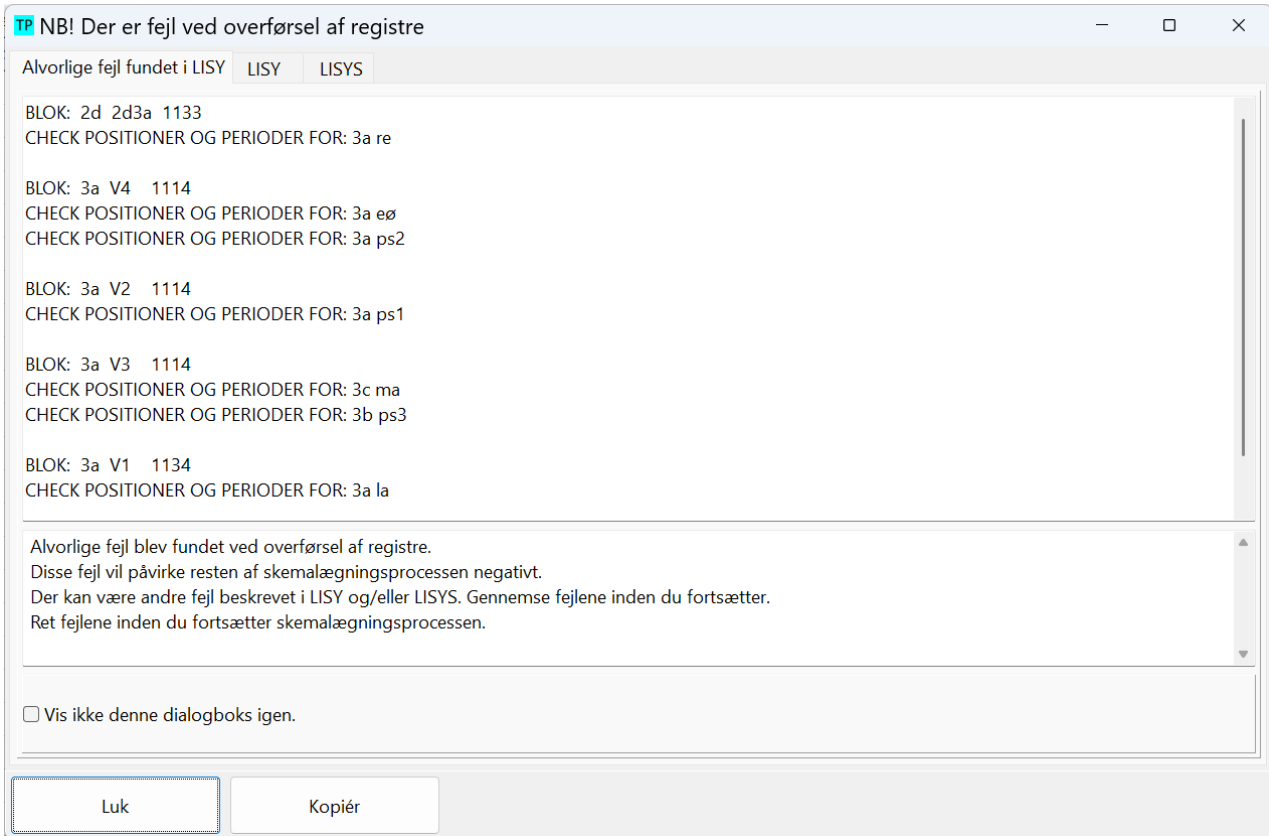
TP NB! Der er fejl ved overførsel af registre

Alvorlige fejl fundet i LISY | LISY | LISYS

BLOK: 2d 2d3a 1133
CHECK POSITIONER OG PERIODER FOR: 3a re

BLOK: 3a V4 1114
CHECK POSITIONER OG PERIODER FOR: 3a eø
CHECK POSITIONER OG PERIODER FOR: 3a ps2

BLOK: 3a V2 1114
CHECK POSITIONER OG PERIODER FOR: 3a ps1

BLOK: 3a V3 1114
CHECK POSITIONER OG PERIODER FOR: 3c ma
CHECK POSITIONER OG PERIODER FOR: 3b ps3

BLOK: 3a V1 1134
CHECK POSITIONER OG PERIODER FOR: 3a la

Alvorlige fejl blev fundet ved overførsel af registre.
Disse fejl vil påvirke resten af skemalægningsprocessen negativt.
Der kan være andre fejl beskrevet i LISY og/eller LISYS. Gennemse fejlene inden du fortsætter.
Ret fejlene inden du fortsætter skemalægningsprocessen.

Vis ikke denne dialogboks igen.

Luk
Kopiér